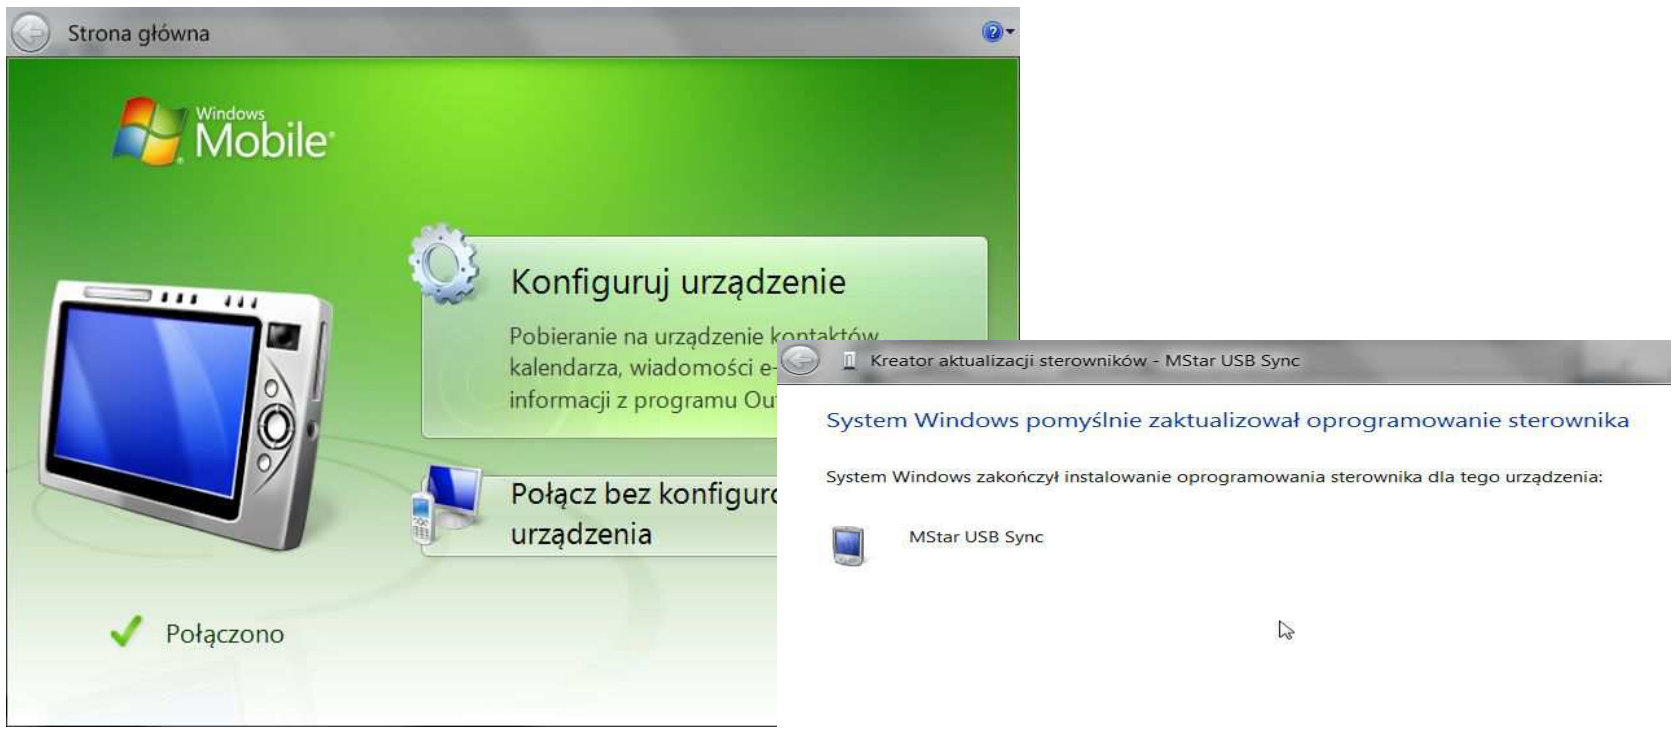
Strona główna

Windows Mobile

Konfiguruj urządzenie

Pobieranie na urządzenie kontaktów, kalendarza, wiadomości e- informacji z programu Ou

Połącz bez konfigur urządzenia

Połączono

Kreator aktualizacji sterowników - MStar USB Sync

System Windows pomyślnie zaktualizował oprogramowanie sterownika

System Windows zakończył instalowanie oprogramowania sterownika dla tego urządzenia:

MStar USB Sync